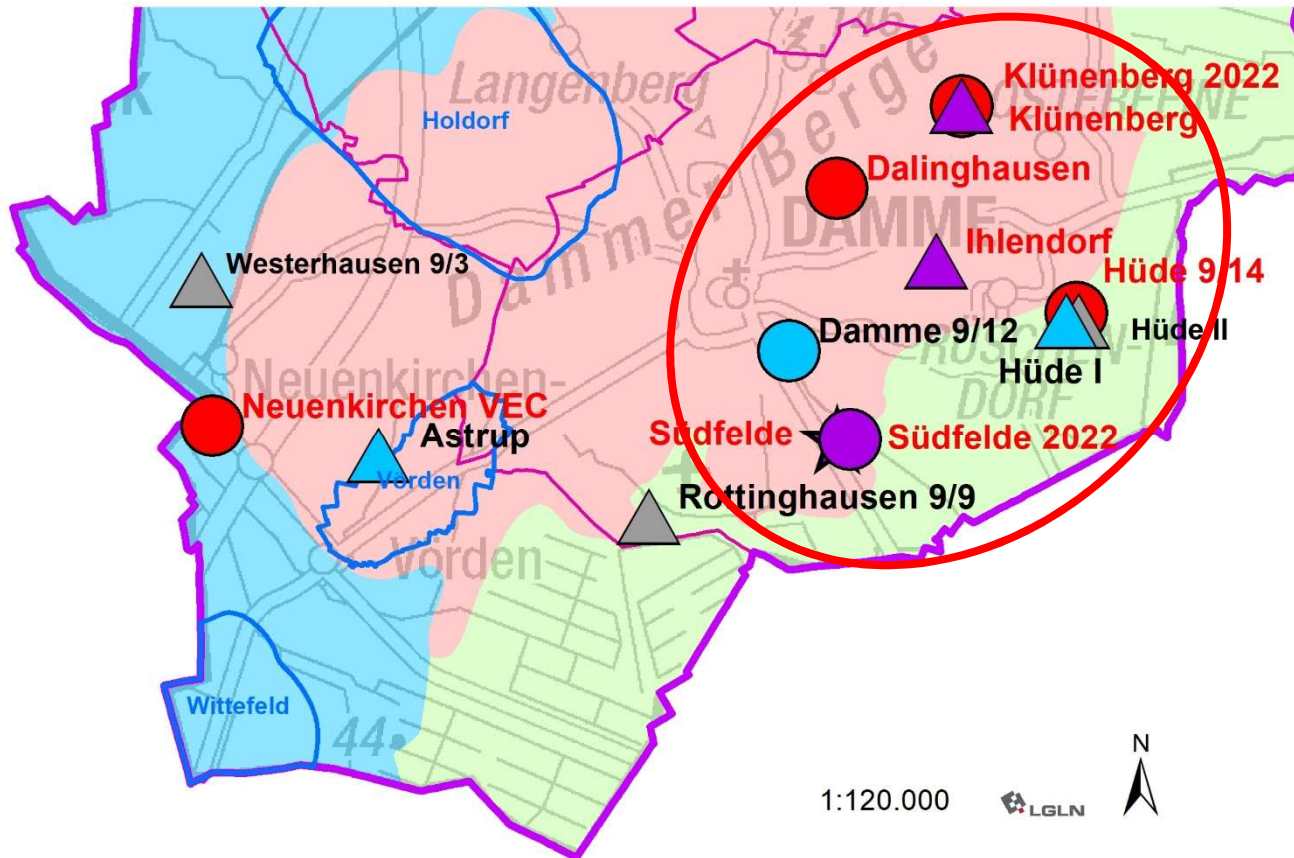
Langenberg
Holdorf
Klünenberg 2022
Klünenberg
Dammer Berge
Dalinghausen
DAMME
Ihlendorf
Westerhausen 9/3
Hüde 9/14
Damme 9/12
Hüde II
Hüde I
Neuenkirchen-
Neuenkirchen VEC
Astrup
Vörden
Südfelde
Südfelde 2022
Rottinghausen 9/9
Vörden
Wittefeld
44
N
1:120.000
LGLN